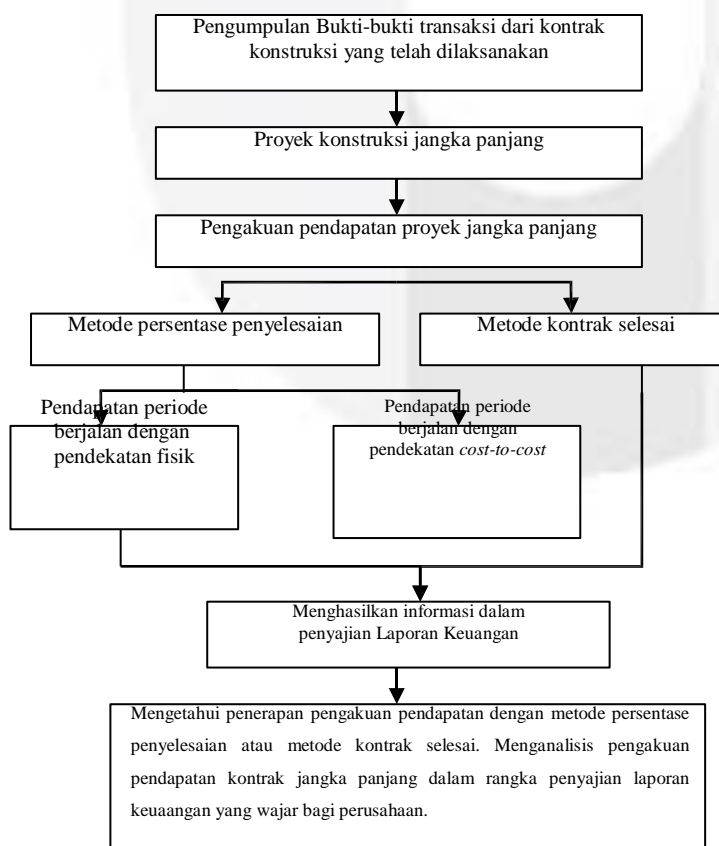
Pengumpulan Bukti-bukti transaksi dari kontrak konstruksi yang telah dilaksanakan

Proyek konstruksi jangka panjang

Pengakuan pendapatan proyek jangka panjang

Metode persentase penyelesaian

Metode kontrak selesai

Pendapatan periode berjalan dengan pendekatan fisik

Pendapatan periode berjalan dengan pendekatan *cost-to-cost*

Menghasilkan informasi dalam penyajian Laporan Keuangan

Mengetahui penerapan pengakuan pendapatan dengan metode persentase penyelesaian atau metode kontrak selesai. Menganalisis pengakuan pendapatan kontrak jangka panjang dalam rangka penyajian laporan keuaangan yang wajar bagi perusahaan.